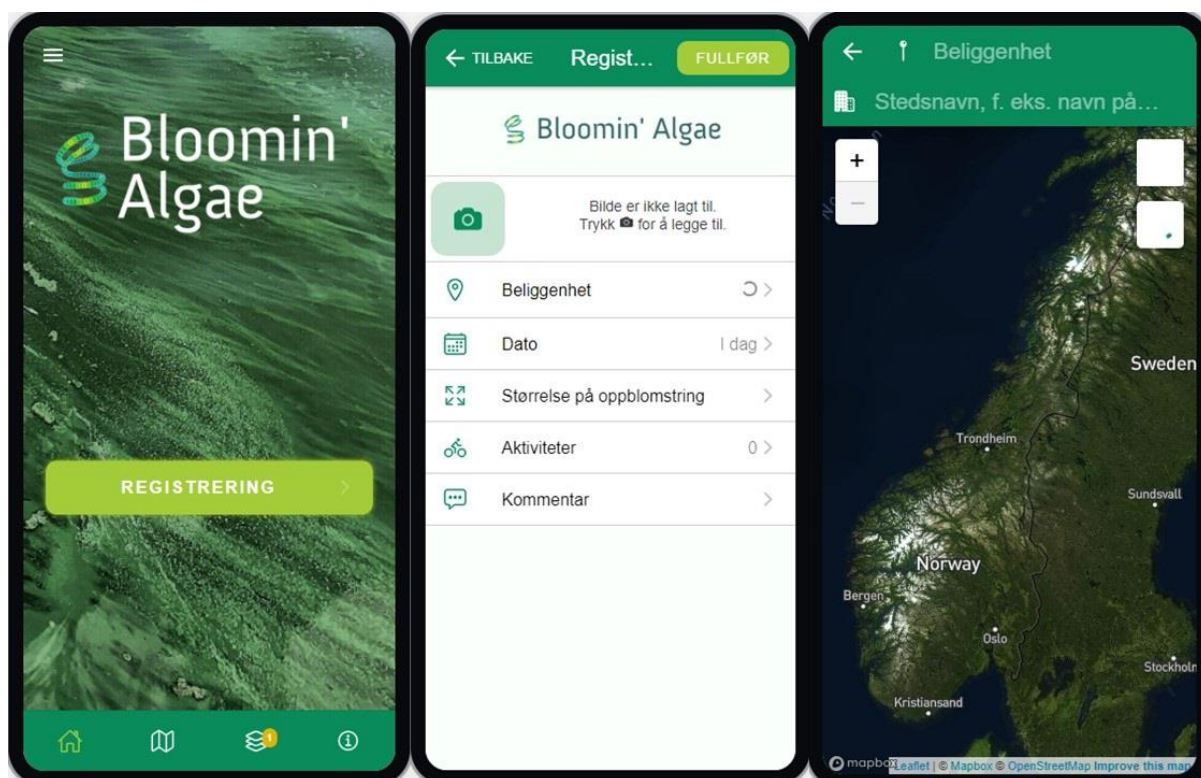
Bloomin' Algae

REGISTRERING

1

← TILBAKE Regist... FULLFØR

Bloomin' Algae

Bilde er ikke lagt til. Trykk for å legge til.

Beliggenhet

Dato I dag

Størrelse på oppblomstring

Aktiviteter 0

Kommentar

← Beliggenhet

Stedsnavn, f. eks. navn på...

+

−

Sweden

Trondheim

Sundsvall

Norway

Bergen

Oslo

Stockholm

Kristiansand

mapbox Leaflet | © Mapbox © OpenStreetMap Improve this map